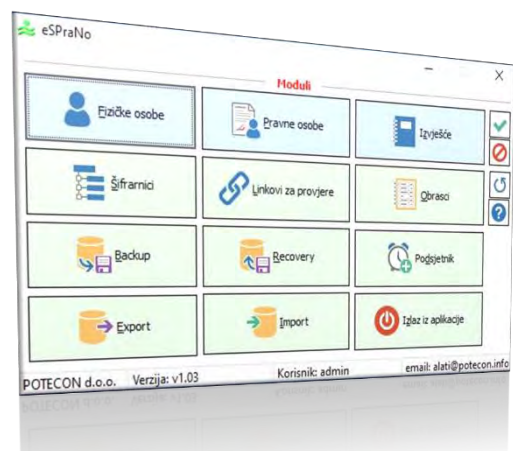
eSPraNo

Moduli

Fizičke osobe

Pravne osobe

Izvješće

Šifrarnici

Linkovi za provjere

Obrasci

Backup

Recovery

Podsjetnik

Export

Import

Izlaz iz aplikacije

POTECON d.o.o.
Verzija: v1.03
Korisnik: admin
email: alati@potecon.info